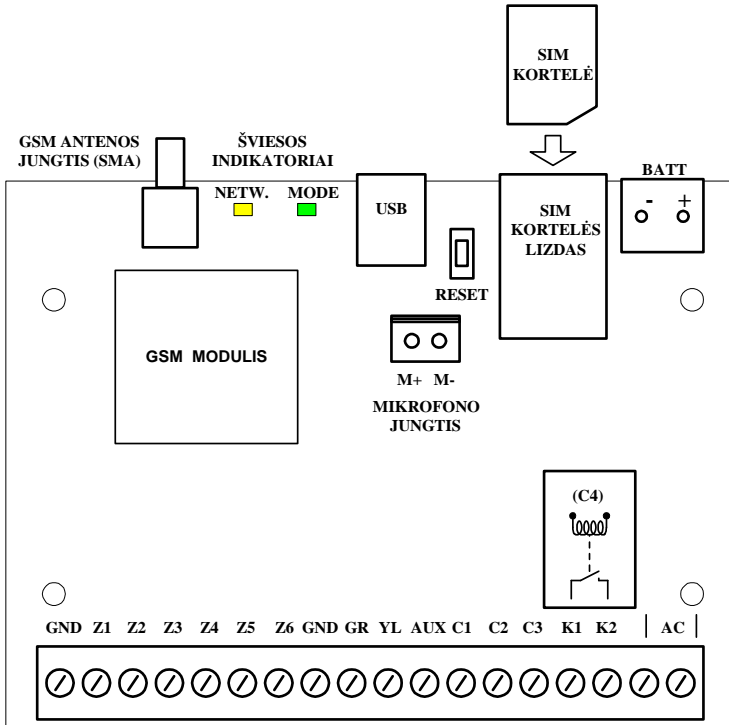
SIM KORTELĖ

GSM ANTENOS JUNGTIS (SMA)

ŠVIESOS INDIKATORIAI

NETW.

MODE

USB

SIM KORTELĖS LIZDAS

BATT

-

+

RESET

GSM MODULIS

M+ M-

MIKROFONO JUNGTIS

(C4)

GND Z1 Z2 Z3 Z4 Z5 Z6 GND GR YL AUX C1 C2 C3 K1 K2 AC